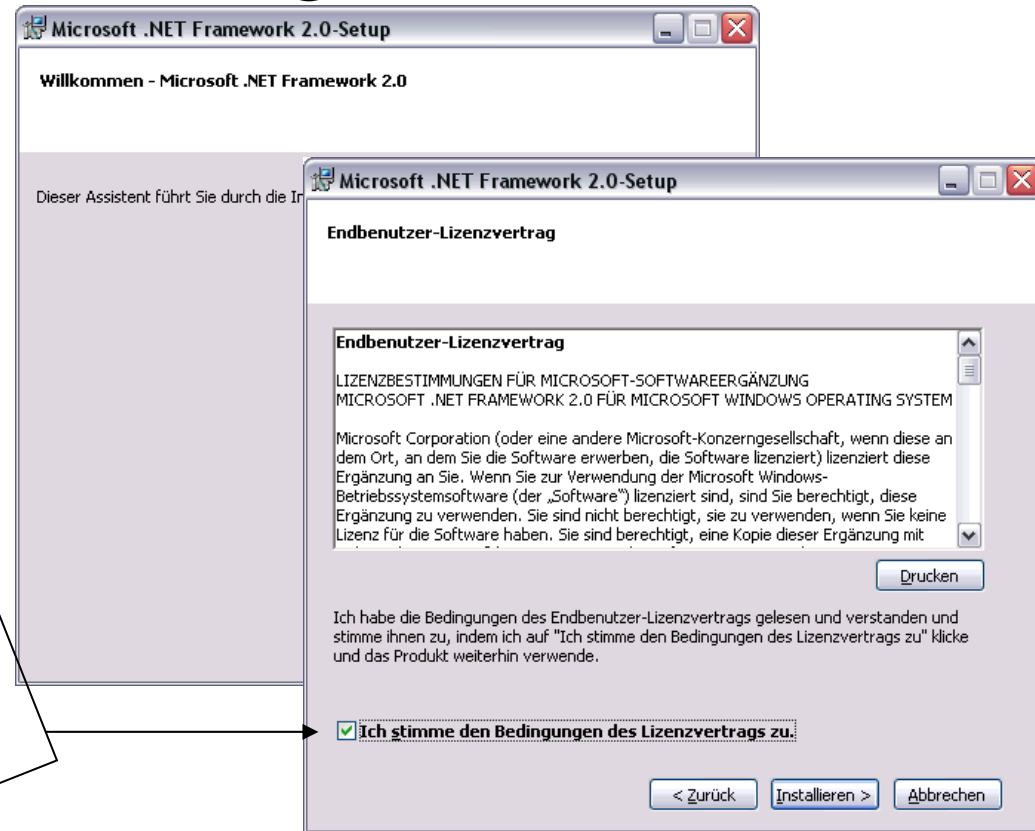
Microsoft .NET Framework 2.0-Setup

Willkommen - Microsoft .NET Framework 2.0

Dieser Assistent führt Sie durch die In

Microsoft .NET Framework 2.0-Setup

Endbenutzer-Lizenzvertrag

Endbenutzer-Lizenzvertrag

LIZENZBESTIMMUNGEN FÜR MICROSOFT-SOFTWAREERGÄNZUNG MICROSOFT .NET FRAMEWORK 2.0 FÜR MICROSOFT WINDOWS OPERATING SYSTEM

Microsoft Corporation (oder eine andere Microsoft-Konzerngesellschaft, wenn diese an dem Ort, an dem Sie die Software erwerben, die Software lizenziert) lizenziert diese Ergänzung an Sie. Wenn Sie zur Verwendung der Microsoft Windows-Betriebssystemsoftware (der „Software") lizenziert sind, sind Sie berechtigt, diese Ergänzung zu verwenden. Sie sind nicht berechtigt, sie zu verwenden, wenn Sie keine Lizenz für die Software haben. Sie sind berechtigt, eine Kopie dieser Ergänzung mit

Drucken

Ich habe die Bedingungen des Endbenutzer-Lizenzvertrags gelesen und verstanden und stimme ihnen zu, indem ich auf "Ich stimme den Bedingungen des Lizenzvertrags zu" klicke und das Produkt weiterhin verwende.

Ich stimme den Bedingungen des Lizenzvertrags zu.

< Zurück Installieren > Abbrechen